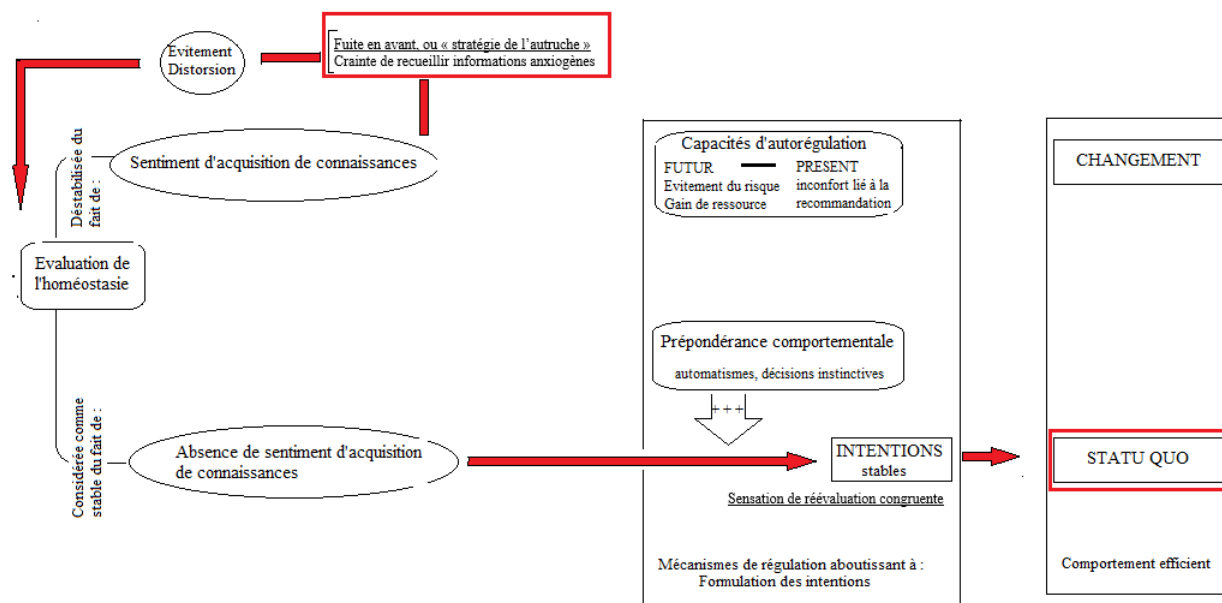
Evitement
Distorsion

Fuite en avant, ou « stratégie de l'autruche »
Crainte de recueillir informations anxiogènes

Déstabilisée du fait de :

Sentiment d'acquisition de connaissances

Evaluation de l'homéostasie

Considérée comme stable du fait de :

Absence de sentiment d'acquisition de connaissances

Capacités d'autorégulation
FUTUR
Evitement du risque
Gain de ressource
PRESENT
inconfort lié à la recommandation

Prépondérance comportementale
automatismes, décisions instinctives

+ + +

INTENTIONS
stables

Sensation de réévaluation congruente

Mécanismes de régulation aboutissant à :
Formulation des intentions

CHANGEMENT

STATU QUO

Comportement efficient